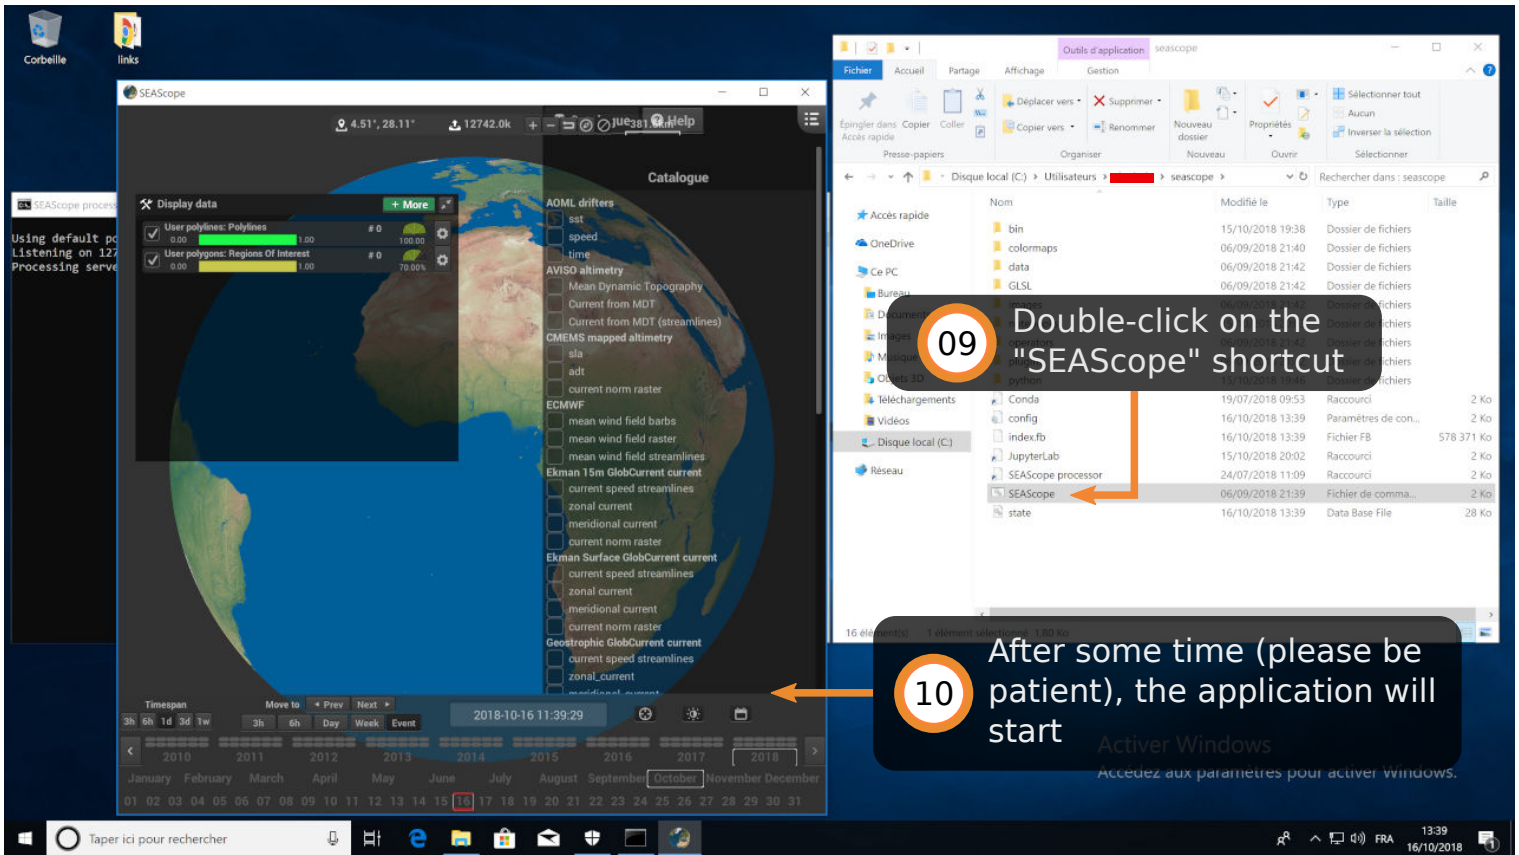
Corbeille

links

SEAScope

4.51°, 28.11°

12742.0k

Help

Catalogue

SEAScope process

Using default p
Listening on 127
Processing serve

Display data

+ More

User polylines: Polylines

0.00

1.00

# 0

100.00

User polygons: Regions Of Interest

0.00

1.00

# 0

70.00%

AOML drifters

sst

speed

time

AVISO altimetry

Mean Dynamic Topography

Current from MDT

Current from MDT (streamlines)

CMEMS mapped altimetry

sla

adt

current norm raster

ECMWF

mean wind field barbs

mean wind field raster

mean wind field streamlines

Ekman 15m GlobCurrent current

current speed streamlines

zonal current

meridional current

current norm raster

Ekman Surface GlobCurrent current

current speed streamlines

zonal current

meridional current

current norm raster

Geostrophic GlobCurrent current

current speed streamlines

zonal_current

Timespan

3h 6h 1d 3d 1w

Move to

Prev

Next

3h 6h Day Week Event

2018-10-16 11:39:29

2010 2011 2012 2013 2014 2015 2016 2017 2018

January February March April May June July August September October November December

01 02 03 04 05 06 07 08 09 10 11 12 13 14 15 16 17 18 19 20 21 22 23 24 25 26 27 28 29 30 31

Outils d'application seascope

Fichier Accueil Partage Affichage Gestion

Épingler dans Accès rapide Copier Coller

Déplacer vers Supprimer Copier vers Renommer

Nouveau dossier

Propriétés

Sélectionner tout Aucun Inverser la sélection

Presse-papiers Organiser Nouveau Ouvrir Sélectionner

Disque local (C:) › Utilisateurs › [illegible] › seascope

Rechercher dans : seascope

Accès rapide

OneDrive

Ce PC

Bureau

Documents

Images

Musique

Objets 3D

Téléchargements

Vidéos

Disque local (C:)

Réseau

| Nom | Modifié le | Type | Taille |
|---|---|---|---|
| bin | 15/10/2018 19:38 | Dossier de fichiers | |
| colormaps | 06/09/2018 21:40 | Dossier de fichiers | |
| data | 06/09/2018 21:42 | Dossier de fichiers | |
| GLSL | 06/09/2018 21:42 | Dossier de fichiers | |
| images | 06/09/2018 21:42 | Dossier de fichiers | |
| operators | 06/09/2018 21:42 | Dossier de fichiers | |
| plugins | | Dossier de fichiers | |
| python | 15/10/2018 19:46 | Dossier de fichiers | |
| Conda | 19/07/2018 09:53 | Raccourci | 2 Ko |
| config | 16/10/2018 13:39 | Paramètres de con... | 2 Ko |
| index.fb | 16/10/2018 13:39 | Fichier FB | 578 371 Ko |
| JupyterLab | 15/10/2018 20:02 | Raccourci | 2 Ko |
| SEAScope processor | 24/07/2018 11:09 | Raccourci | 2 Ko |
| SEAScope | 06/09/2018 21:39 | Fichier de comma... | 2 Ko |
| state | 16/10/2018 13:39 | Data Base File | 28 Ko |

16 élément(s) 1 élément sélectionné 1,80 Ko

09 Double-click on the "SEAScope" shortcut

10 After some time (please be patient), the application will start

Activer Windows
Accédez aux paramètres pour activer Windows.

Taper ici pour rechercher

FRA 13:39 16/10/2018